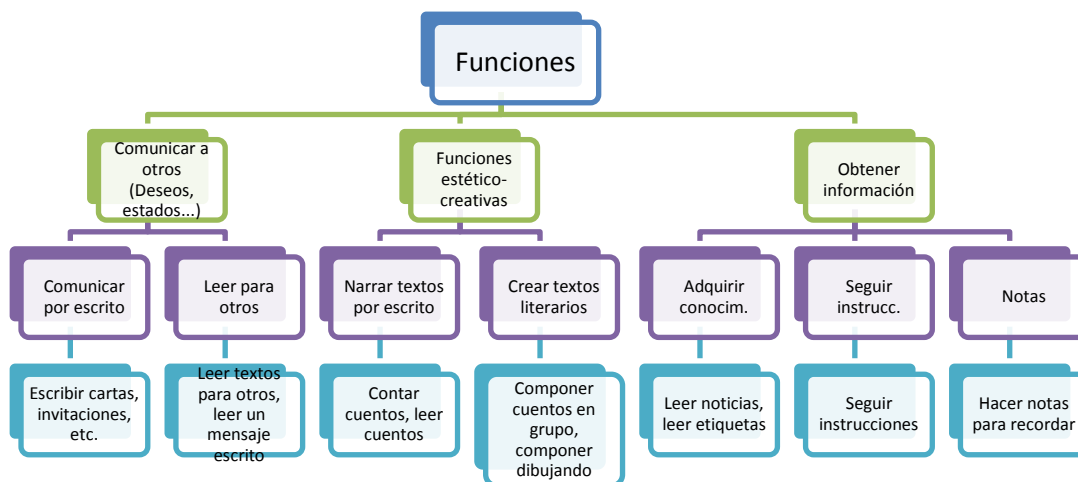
Funciones

Comunicar a otros (Deseos, estados...)

Funciones estético-creativas

Obtener información

Comunicar por escrito

Leer para otros

Narrar textos por escrito

Crear textos literarios

Adquirir conocim.

Seguir instrucc.

Notas

Escribir cartas, invitaciones, etc.

Leer textos para otros, leer un mensaje escrito

Contar cuentos, leer cuentos

Componer cuentos en grupo, componer dibujando

Leer noticias, leer etiquetas

Seguir instrucciones

Hacer notas para recordar